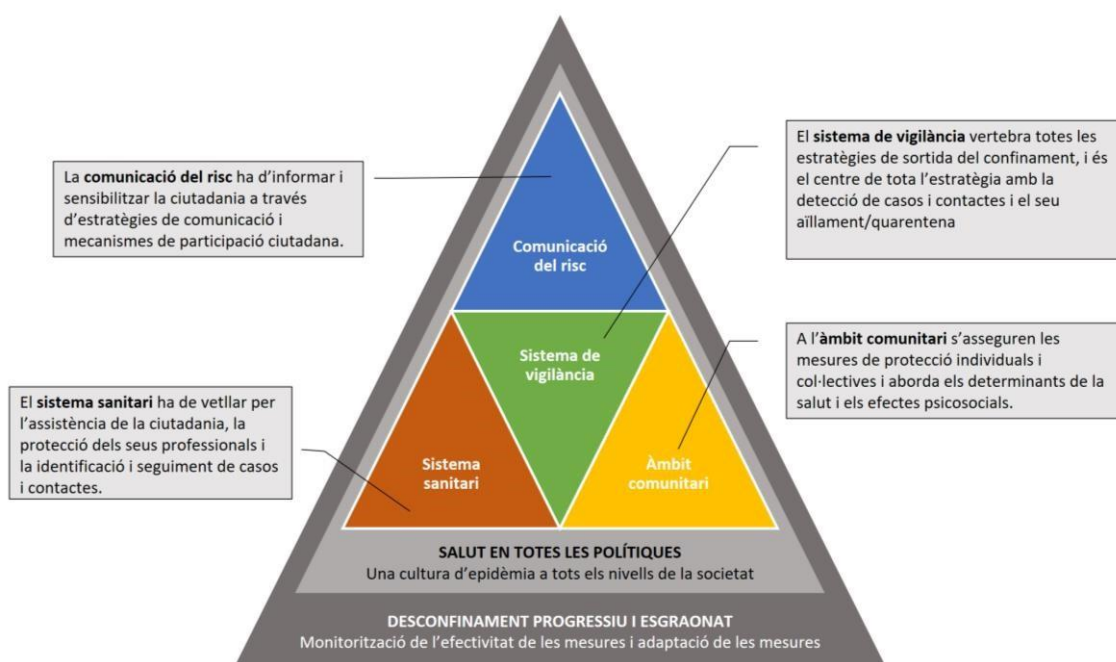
La comunicació del risc ha d'informar i sensibilitzar la ciutadania a través d'estratègies de comunicació i mecanismes de participació ciutadana.

El sistema de vigilància vertebra totes les estratègies de sortida del confinament, i és el centre de tota l'estratègia amb la detecció de casos i contactes i el seu aïllament/quarentena

Comunicació del risc

Sistema de vigilància

A l'àmbit comunitari s'asseguren les mesures de protecció individuals i col·lectives i aborda els determinants de la salut i els efectes psicosocials.

El sistema sanitari ha de vetllar per l'assistència de la ciutadania, la protecció dels seus professionals i la identificació i seguiment de casos i contactes.

Sistema sanitari

Àmbit comunitari

SALUT EN TOTES LES POLÍTIQUES
Una cultura d'epidèmia a tots els nivells de la societat

DESCONFINAMENT PROGRESSIU I ESGRAONAT
Monitorització de l'efectivitat de les mesures i adaptació de les mesures